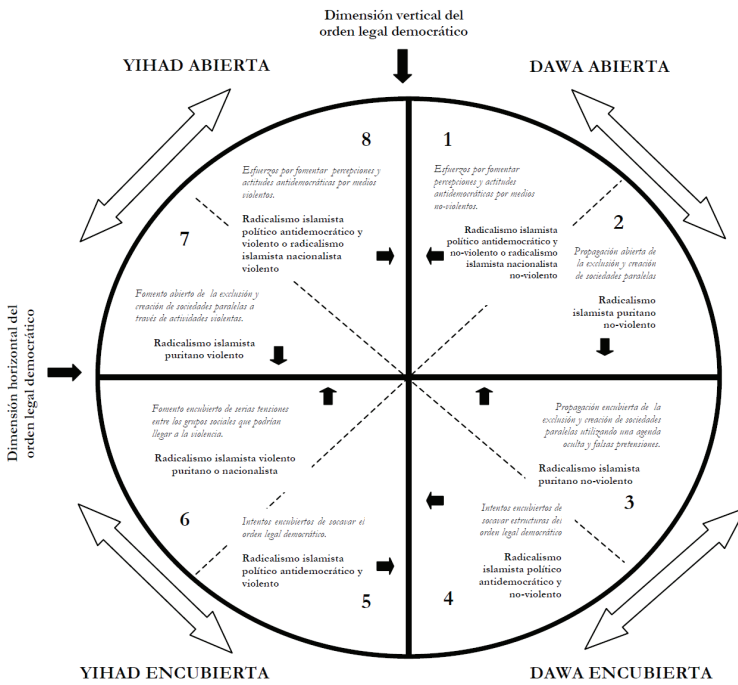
Dimensión vertical del orden legal democrático

YIHAD ABIERTA

DAWA ABIERTA

8

1

Esfuerzos por fomentar percepciones y actitudes antidemocráticas por medios violentos.

Esfuerzos por fomentar percepciones y actitudes antidemocráticas por medios no-violentos.

7

Radicalismo islamista político antidemocrático y violento o radicalismo islamista nacionalista violento

Radicalismo islamista político antidemocrático y no-violento o radicalismo islamista nacionalista no-violento

2

Propagación abierta de la exclusión y creación de sociedades paralelas

Fomento abierto de la exclusión y creación de sociedades paralelas a través de actividades violentas.

Radicalismo islamista puritano no-violento

Radicalismo islamista puritano violento

Dimensión horizontal del orden legal democrático

Fomento encubierto de serias tensiones entre los grupos sociales que podrían llegar a la violencia.

Propagación encubierta de la exclusión y creación de sociedades paralelas utilizando una agenda oculta y falsas pretensiones.

Radicalismo islamista violento puritano o nacionalista

Radicalismo islamista puritano no-violento

3

6

Intentos encubiertos de socavar el orden legal democrático.

Intentos encubiertos de socavar estructuras del orden legal democrático

Radicalismo islamista político antidemocrático y violento

Radicalismo islamista político antidemocrático y no-violento

5

4

YIHAD ENCUBIERTA

DAWA ENCUBIERTA